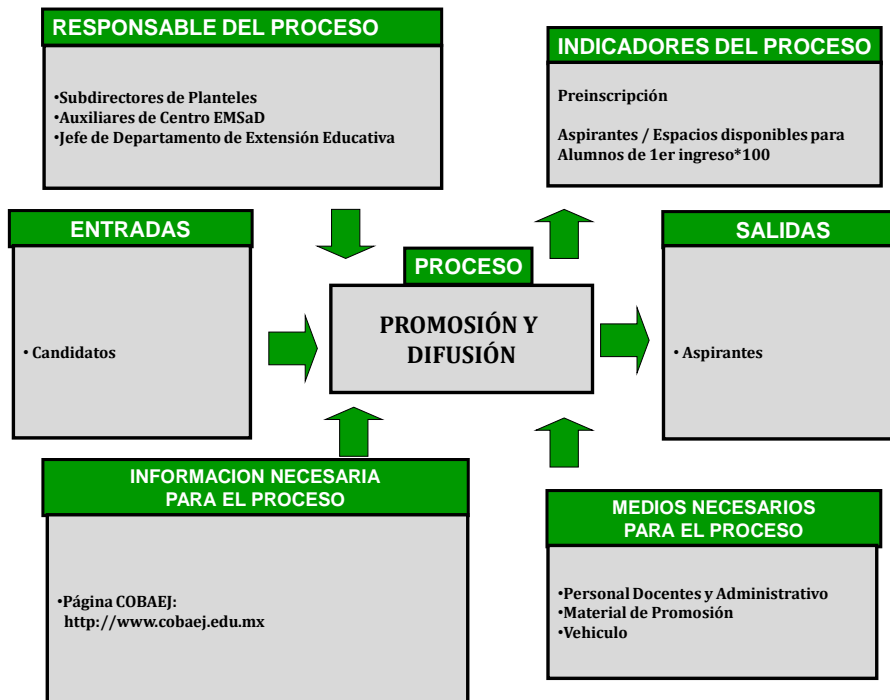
RESPONSABLE DEL PROCESO

•Subdirectores de Planteles
•Auxiliares de Centro EMSaD
•Jefe de Departamento de Extensión Educativa

INDICADORES DEL PROCESO

Preinscripción

Aspirantes / Espacios disponibles para Alumnos de 1er ingreso*100

ENTRADAS

• Candidatos

PROCESO

PROMOSIÓN Y DIFUSIÓN

SALIDAS

• Aspirantes

INFORMACION NECESARIA PARA EL PROCESO

•Página COBAEJ: http://www.cobaej.edu.mx

MEDIOS NECESARIOS PARA EL PROCESO

•Personal Docentes y Administrativo
•Material de Promoción
•Vehiculo